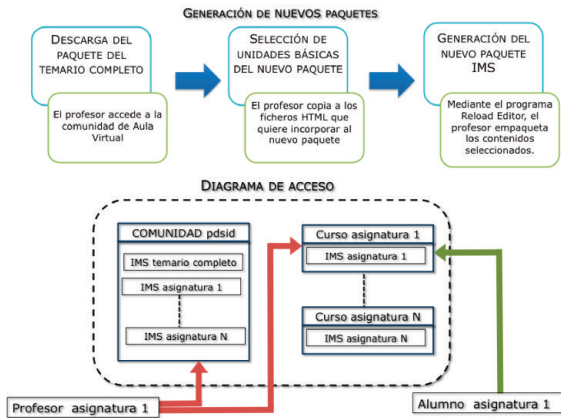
Generación de nuevos paquetes

Descarga del paquete del temario completo

El profesor accede a la comunidad de Aula Virtual

Selección de unidades básicas del nuevo paquete

El profesor copia a los ficheros HTML que quiere incorporar al nuevo paquete

Generación del nuevo paquete IMS

Mediante el programa Reload Editor, el profesor empaqueta los contenidos seleccionados.

Diagrama de acceso

COMUNIDAD pdsid

IMS temario completo

IMS asignatura 1

IMS asignatura N

Curso asignatura 1

IMS asignatura 1

Curso asignatura N

IMS asignatura N

Profesor asignatura 1

Alumno asignatura 1